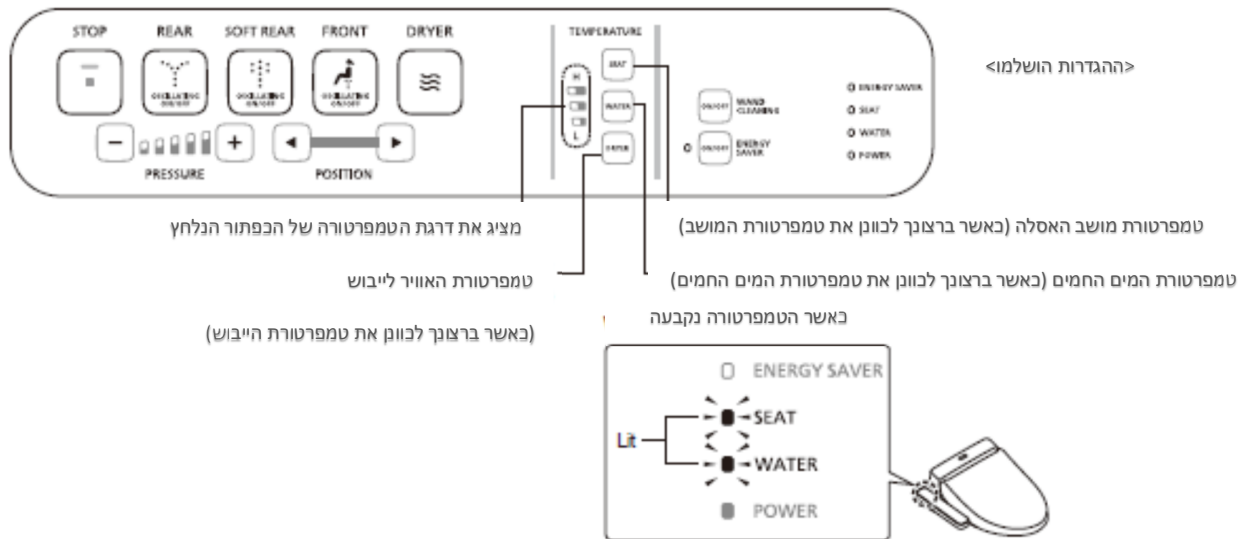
STOP REAR SOFT REAR FRONT DRYER

OSCILLATING ON/OFF OSCILLATING ON/OFF OSCILLATING ON/OFF

PRESSURE POSITION

TEMPERATURE

H

L

SEAT

WATER

DRYER

ON/OFF WAND CLEANING

ON/OFF ENERGY SAVER

ENERGY SAVER

SEAT

WATER

POWER

<ההגדרות הושלמו>

מציג את דרגת הטמפרטורה של הכפתור הנלחץ

טמפרטורת מושב האסלה (כאשר ברצונך לכוונן את טמפרטורת המושב)

טמפרטורת האוויר לייבוש

טמפרטורת המים החמים (כאשר ברצונך לכוונן את טמפרטורת המים החמים)

(כאשר ברצונך לכוונן את טמפרטורת הייבוש)

כאשר הטמפרטורה נקבעה

ENERGY SAVER

Lit

SEAT

WATER

POWER